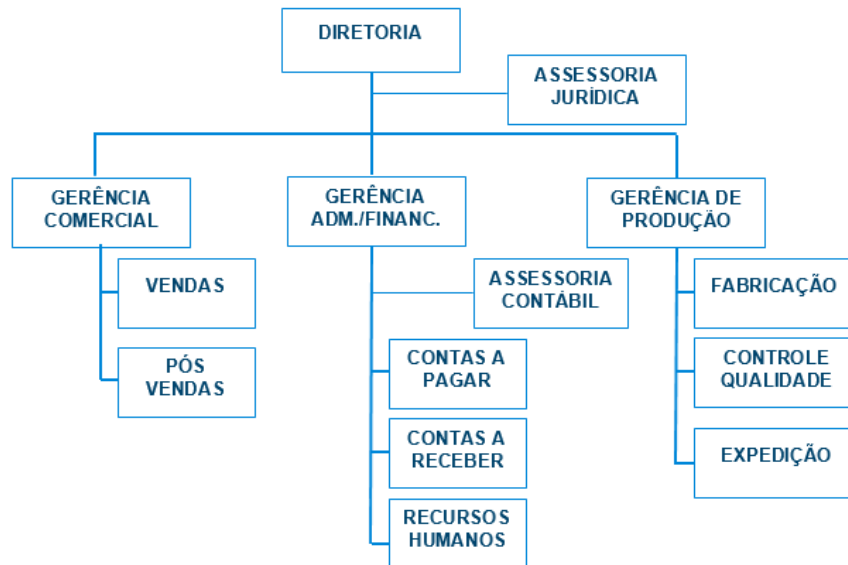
DIRETORIA

ASSESSORIA JURÍDICA

GERÊNCIA COMERCIAL

VENDAS

PÓS VENDAS

GERÊNCIA ADM./FINANC.

ASSESSORIA CONTÁBIL

CONTAS A PAGAR

CONTAS A RECEBER

RECURSOS HUMANOS

GERÊNCIA DE PRODUÇÃO

FABRICAÇÃO

CONTROLE QUALIDADE

EXPEDIÇÃO